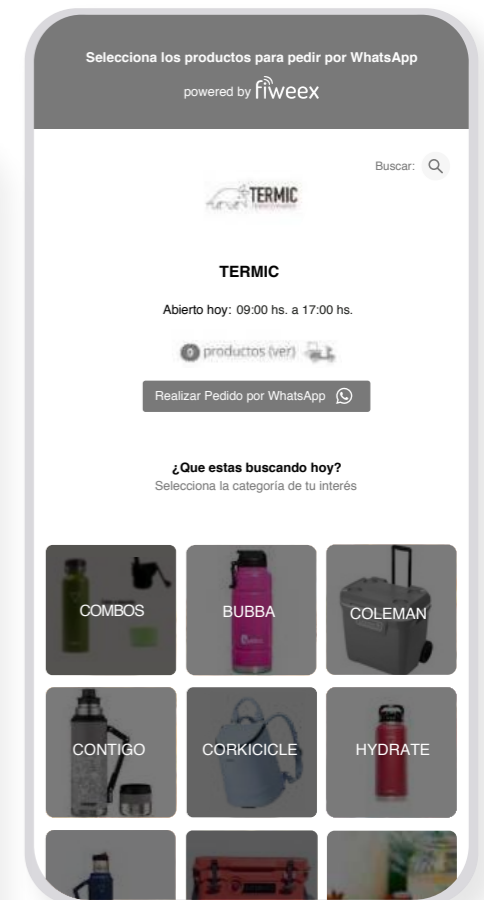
Selecciona los productos para pedir por WhatsApp

powered by fiweex

Buscar:

TERMIC

TERMIC

Abierto hoy: 09:00 hs. a 17:00 hs.

0 productos (ver)

Realizar Pedido por WhatsApp

¿Que estas buscando hoy?
Selecciona la categoría de tu interés

COMBOS

BUBBA

COLEMAN

CONTIGO

CORKICICLE

HYDRATE